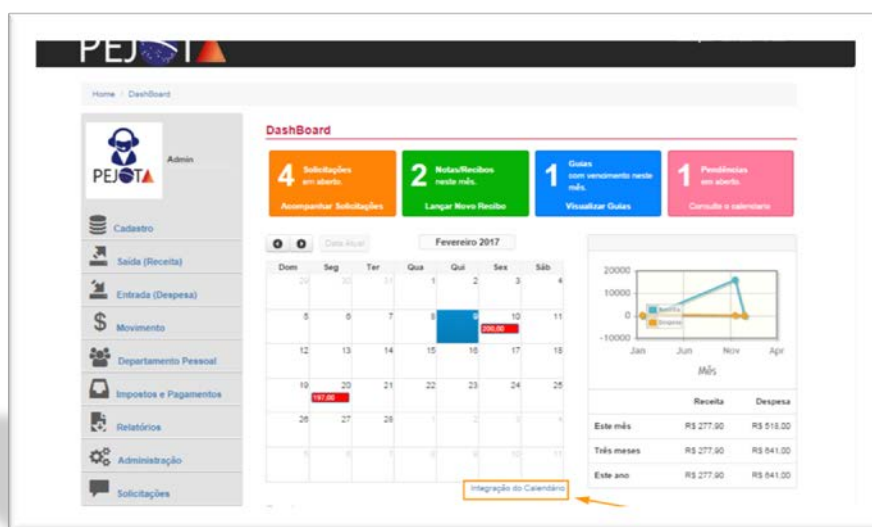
PEJOTA

Home / DashBoard

PEJOTA

Admin

Cadastro

Saída (Receita)

Entrada (Despesa)

Movimento

Departamento Pessoal

Impostos e Pagamentos

Relatórios

Administração

Solicitações

DashBoard

4 Solicitações em aberto. Acompanhar Solicitações

2 Notas/Recibos neste mês. Lançar Novo Recibo

1 Guias com vencimento neste mês. Visualizar Guias

1 Pendências em aberto. Consulte o calendario

Data Atual

Fevereiro 2017

| Dom | Seg | Ter | Qua | Qui | Sex | Sáb |
|---|---|---|---|---|---|---|
| 29 | 30 | 31 | 1 | 2 | 3 | 4 |
| 5 | 6 | 7 | 8 | 9 | 10 200,00 | 11 |
| 12 | 13 | 14 | 15 | 16 | 17 | 18 |
| 19 | 20 197,00 | 21 | 22 | 23 | 24 | 25 |
| 26 | 27 | 28 | 1 | 2 | 3 | 4 |
| 5 | 6 | 7 | 8 | 9 | 10 | 11 |

Integração do Calendário

20000
10000
0
-10000
Receita
Despesa
Jan
Jun
Nov
Apr
Mês

| | Receita | Despesa |
|---|---|---|
| Este mês | R$ 277,90 | R$ 518,00 |
| Três meses | R$ 277,90 | R$ 841,00 |
| Este ano | R$ 277,90 | R$ 841,00 |